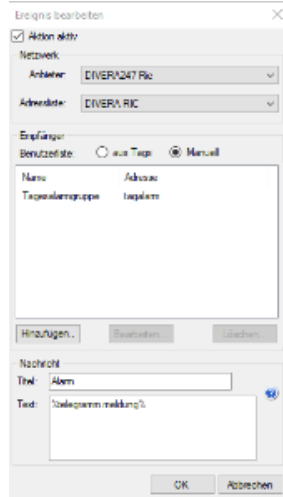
Ereignis bearbeiten

Aktion aktiv

Netzwerk

Anbieter DIVERA247 Ric

Adressliste DIVERA RIC

Empfänger

Benutzerliste aus Tags Manuell

| Name | Adresse |
|---|---|
| Tagesalarmgruppe | tagalarm |

Hinzufügen... Bearbeiten... Löschen...

Nachricht

Titel Alarm

Text %telegramm meldung%

OK Abbrechen